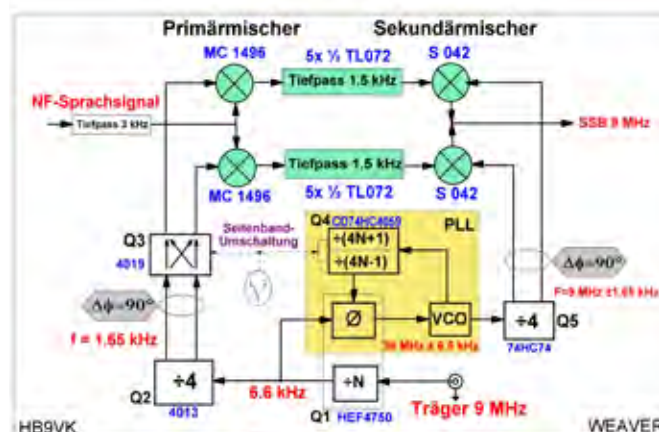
Primärmischer

Sekundärmischer

MC 1496

5x ½ TL072

S 042

Tiefpass 1.5 kHz

NF-Sprachsignal

Tiefpass 3 kHz

SSB 9 MHz

Tiefpass 1.5 kHz

MC 1496

5x ½ TL072

S 042

Q4 CD74HC4059

PLL

Seitenband-Umschaltung

Q3

÷(4N+1)

÷(4N-1)

4019

$\Delta\phi=90°$

F=9 MHz ±1.65 kHz

$\Delta\phi=90°$

Ø

VCO

÷4

Q5

f = 1.65 kHz

36 MHz ± 6.6 kHz

74HC74

÷4

Q2

4013

6.6 kHz

÷N

Q1

HEF4750

Träger 9 MHz

HB9VK

WEAVER